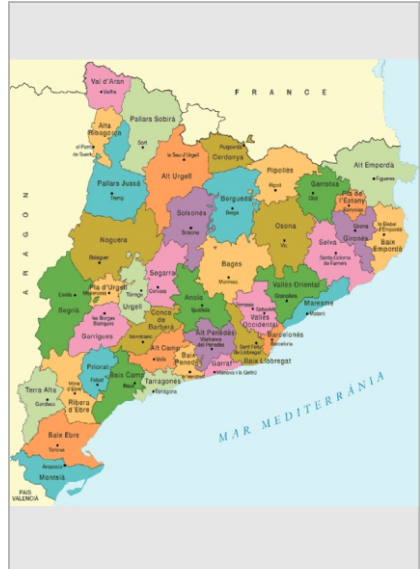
FRANCE

ARAGON

Val d'Aran
Vielha

Pallars Sobirà
Sort

Alta Ribagorça
el Pont de Suert

Alt Urgell
la Seu d'Urgell

Cerdanya
Puigcerdà

Ripollès
Ripoll

Garrotxa
Olot

Alt Empordà
Figueres

Pla de l'Estany
Banyoles

Pallars Jussà
Tremp

Berguedà
Berga

Solsonès
Solsona

Osona
Vic

Gironès
Girona

la Bisbal d'Empordà

Baix Empordà

Selva
Santa Coloma de Farners

Noguera
Balaguer

Bages
Manresa

Segarra
Cervera

Pla d'Urgell
Mollerussa

Segrià
Lleida

Urgell
Tàrrega

les Borges Blanques

Garrigues

Anoia
Igualada

Vallès Oriental
Granollers

Maresme
Mataró

Vallès Occidental
Sabadell

Conca de Barberà
Montblanc

Alt Penedès
Vilafranca del Penedès

Barcelonès
Barcelona

Sant Feliu de Llobregat

Baix Llobregat

Priorat
Falset

Alt Camp
Valls

Baix Penedès
el Vendrell

Garraf
Vilanova i la Geltrú

Baix Camp
Reus

Tarragonès
Tarragona

Terra Alta
Gandesa

Ribera d'Ebre
Móra d'Ebre

Baix Ebre
Tortosa

Montsià
Amposta

PAIS VALENCIÀ

MAR MEDITERRÀNIA